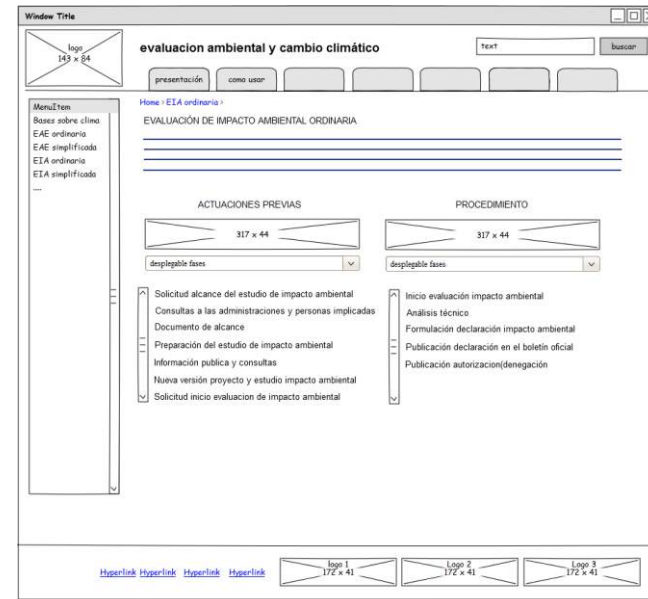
Window Title

logo
143 × 84

evaluacion ambiental y cambio climático

text

buscar

presentación

como usar

MenuItem
Bases sobre clima
EAE ordinaria
EAE simplificada
EIA ordinaria
EIA simplificada
...

Home › EIA ordinaria ›

EVALUACIÓN DE IMPACTO AMBIENTAL ORDINARIA

ACTUACIONES PREVIAS

317 × 44

desplegable fases

Solicitud alcance del estudio de impacto ambiental
Consultas a las administraciones y personas implicadas
Documento de alcance
Preparación del estudio de impacto ambiental
Información publica y consultas
Nueva versión proyecto y estudio impacto ambiental
Solicitud inicio evaluacion de impacto ambiental

PROCEDIMIENTO

317 × 44

desplegable fases

Inicio evaluación impacto ambiental
Análisis técnico
Formulación declaración impacto ambiental
Publicación declaración en el boletín oficial
Publicación autorizacion/denegación

Hyperlink Hyperlink Hyperlink Hyperlink

logo 1
172 × 41

Logo 2
172 × 41

Logo 3
172 × 41